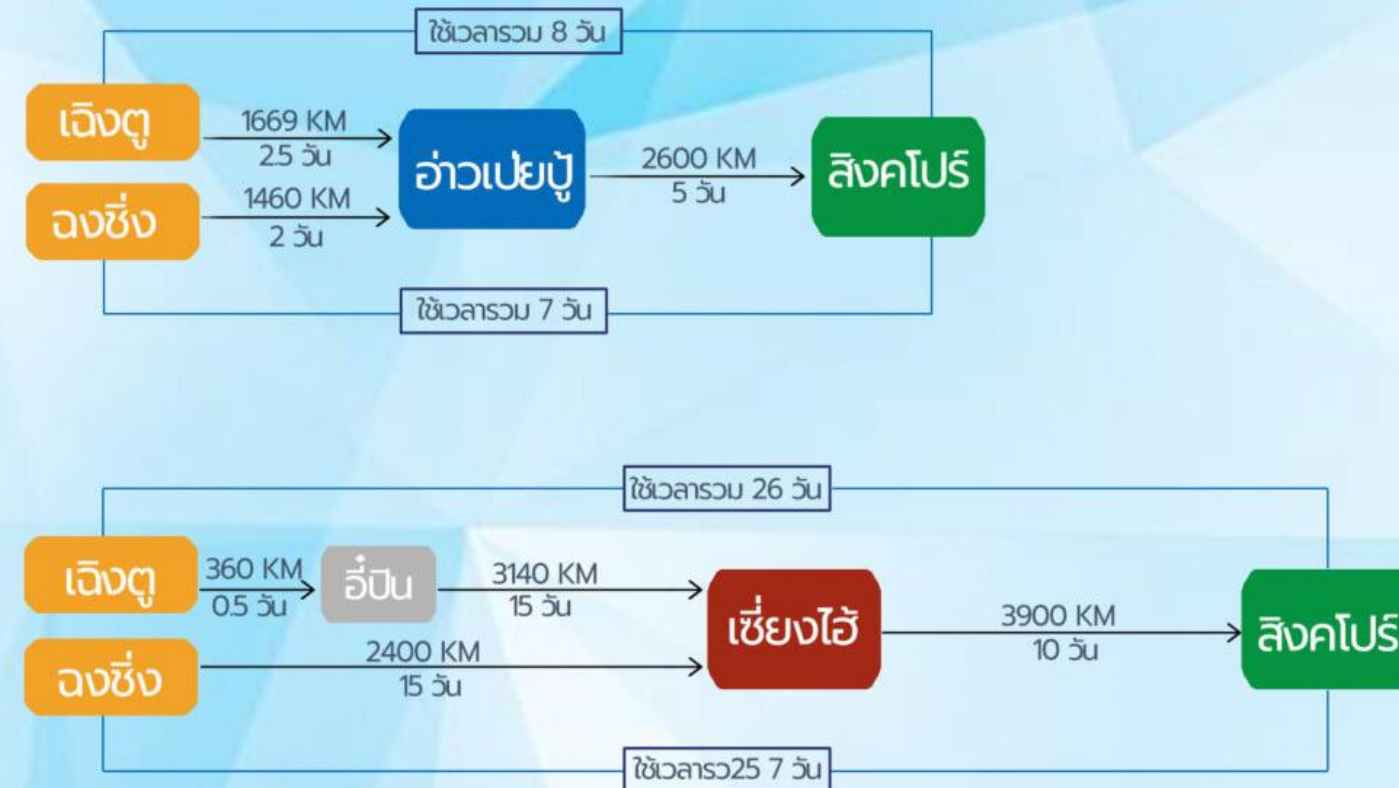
ใช้เวลารวม 8 วัน

เฉิงตู
1669 KM
2.5 วัน

ฉงชิ่ง
1460 KM
2 วัน

อ่าวเป่ยปู้
2600 KM
5 วัน

สิงคโปร์

ใช้เวลารวม 7 วัน

ใช้เวลารวม 26 วัน

เฉิงตู
360 KM
0.5 วัน
อี๋ปิน
3140 KM
15 วัน

ฉงชิ่ง
2400 KM
15 วัน

เซี่ยงไฮ้
3900 KM
10 วัน

สิงคโปร์

ใช้เวลารว25 7 วัน